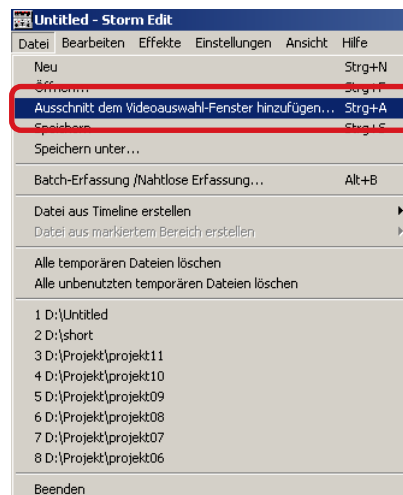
Untitled - Storm Edit

Datei Bearbeiten Effekte Einstellungen Ansicht Hilfe

Neu Strg+N

Öffnen... Strg+F

Ausschnitt dem Videoauswahl-Fenster hinzufügen... Strg+A

Speichern Strg+S

Speichern unter...

Batch-Erfassung /Nahtlose Erfassung... Alt+B

Datei aus Timeline erstellen

Datei aus markiertem Bereich erstellen

Alle temporären Dateien löschen

Alle unbenutzten temporären Dateien löschen

1 D:\Untitled

2 D:\short

3 D:\Projekt\projekt11

4 D:\Projekt\projekt10

5 D:\Projekt\projekt09

6 D:\Projekt\projekt08

7 D:\Projekt\projekt07

8 D:\Projekt\projekt06

Beenden